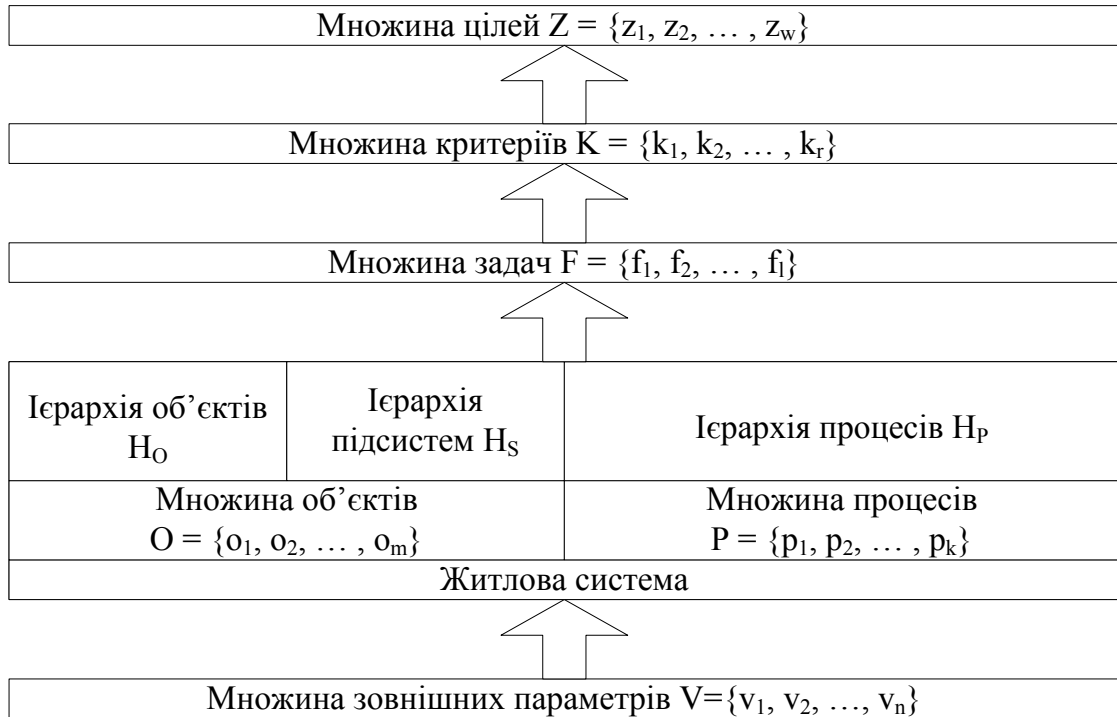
Множина цілей $Z = \{z_1, z_2, \dots , z_w\}$

Множина критеріїв $K = \{k_1, k_2, \dots , k_r\}$

Множина задач $F = \{f_1, f_2, \dots , f_l\}$

Ієрархія об'єктів $H_O$

Ієрархія підсистем $H_S$

Ієрархія процесів $H_P$

Множина об'єктів $O = \{o_1, o_2, \dots , o_m\}$

Множина процесів $P = \{p_1, p_2, \dots , p_k\}$

Житлова система

Множина зовнішніх параметрів $V=\{v_1, v_2, \dots, v_n\}$